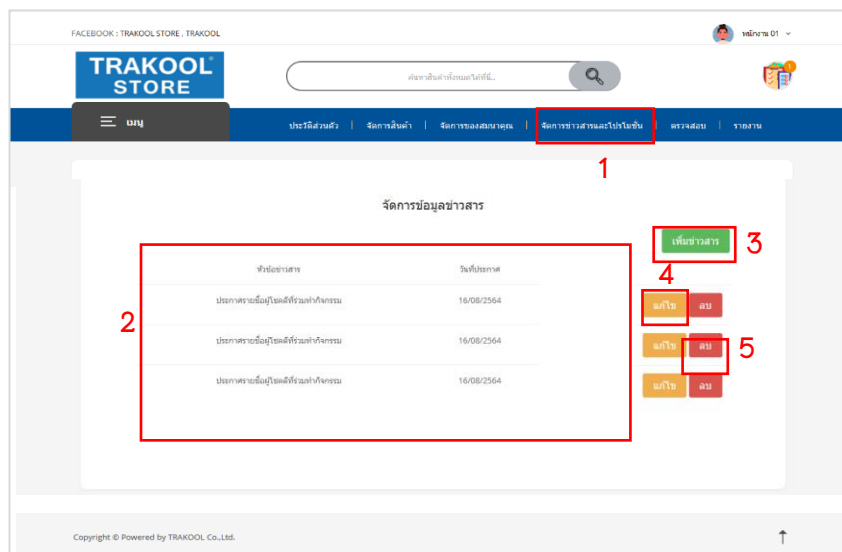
FACEBOOK : TRAKOOL STORE . TRAKOOL

พนักงาน 01

TRAKOOL STORE

ค้นหาสินค้าทั้งหมดได้ที่นี่...

เมนู

ประวัติส่วนตัว | จัดการสินค้า | จัดการของสมนาคุณ | จัดการข่าวสารและโปรโมชั่น | ตรวจสอบ | รายงาน

1

จัดการข้อมูลข่าวสาร

เพิ่มข่าวสาร 3

2

| หัวข้อข่าวสาร | วันที่ประกาศ |
|---|---|
| ประกาศรายชื่อผู้โชคดีที่ร่วมกิจกรรม | 16/08/2564 |
| ประกาศรายชื่อผู้โชคดีที่ร่วมกิจกรรม | 16/08/2564 |
| ประกาศรายชื่อผู้โชคดีที่ร่วมกิจกรรม | 16/08/2564 |

4

แก้ไข ลบ

แก้ไข ลบ 5

แก้ไข ลบ

Copyright © Powered by TRAKOOL Co.,Ltd.